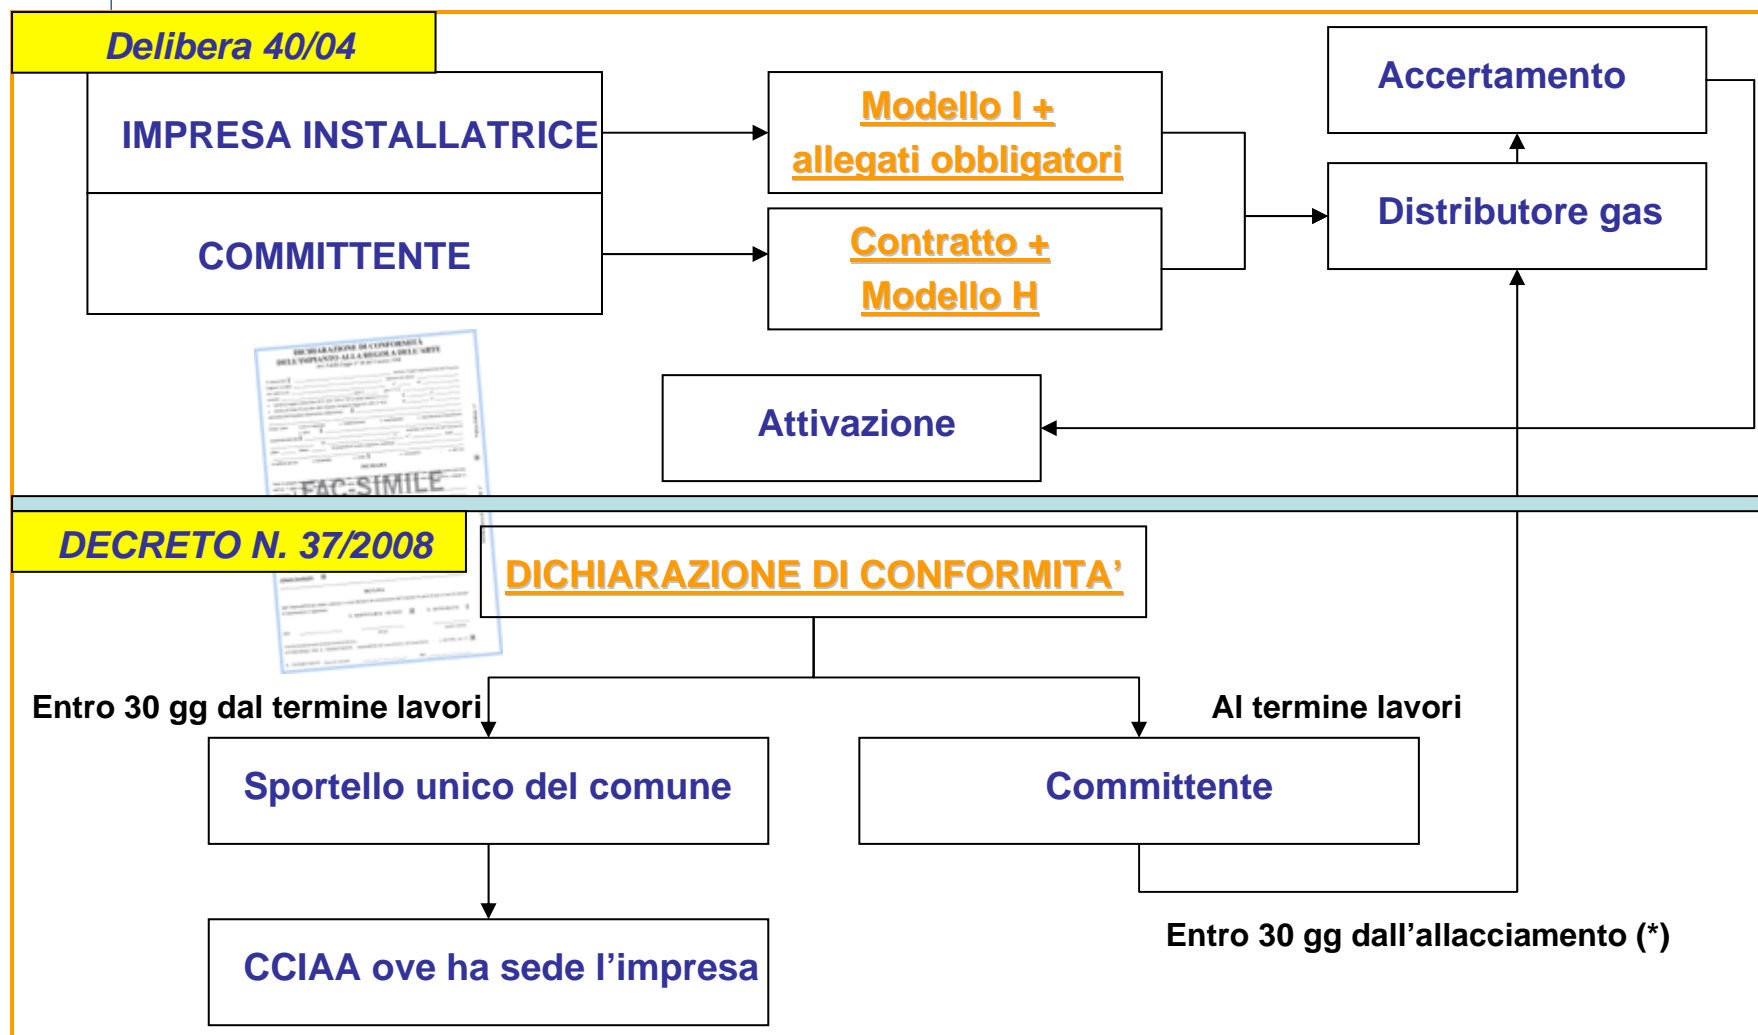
Delibera 40/04

IMPRESA INSTALLATRICE

COMMITTENTE

Modello I + allegati obbligatori

Contratto + Modello H

Accertamento

Distributore gas

Attivazione

DICHIARAZIONE DI CONFORMITA DELL'IMPIANTO ALLA REGOLA DELL'ARTE

FAC-SIMILE

DECRETO N. 37/2008

DICHIARAZIONE DI CONFORMITA'

Entro 30 gg dal termine lavori

Al termine lavori

Sportello unico del comune

Committente

CCIAA ove ha sede l'impresa

Entro 30 gg dall'allacciamento (*)